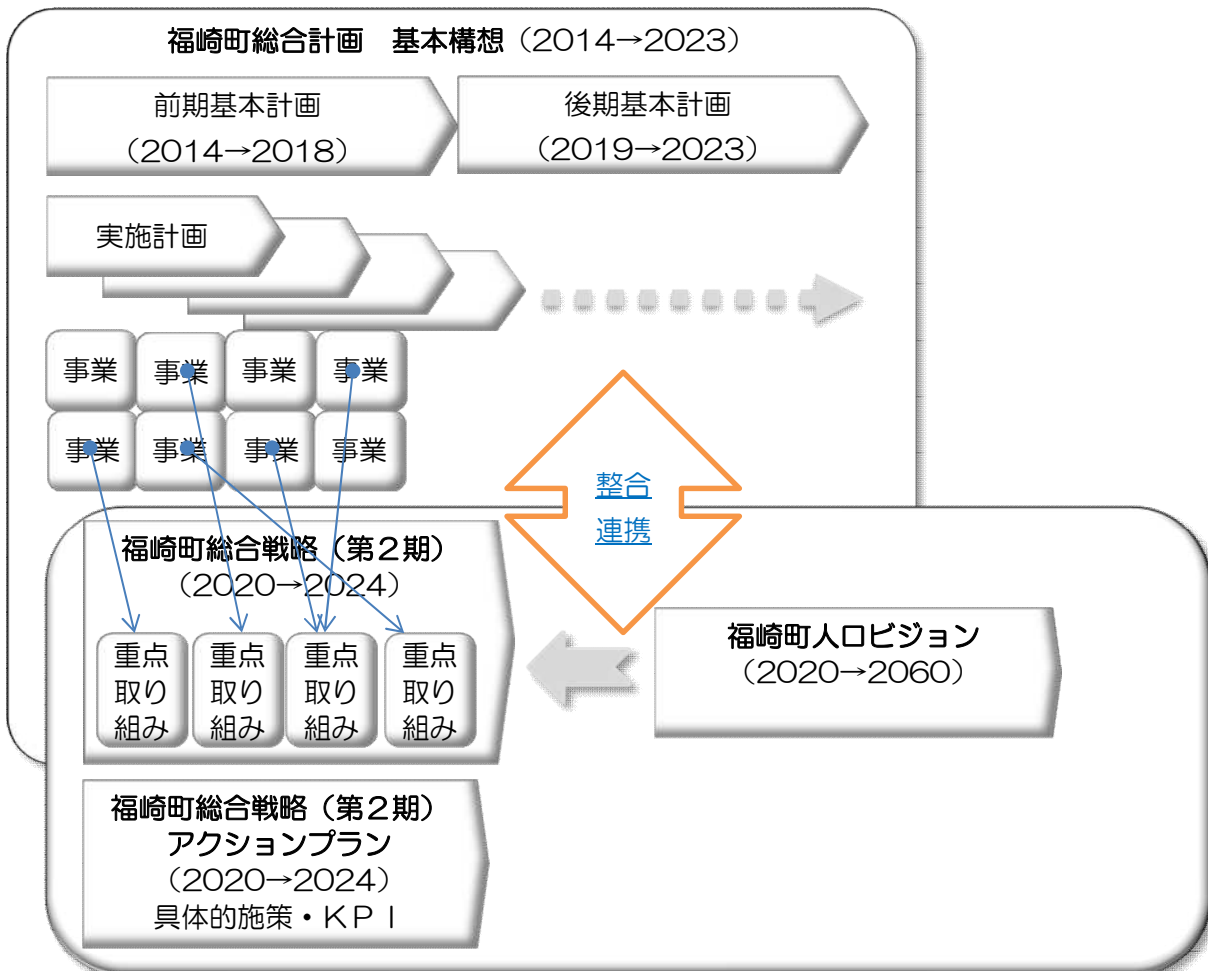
福崎町総合計画　基本構想（2014→2023）

前期基本計画
（2014→2018）

後期基本計画
（2019→2023）

実施計画

事業　事業　事業　事業
事業　事業　事業　事業

整合
連携

福崎町総合戦略（第２期）
（2020→2024）

重点取り組み　重点取り組み　重点取り組み　重点取り組み

福崎町人口ビジョン
（2020→2060）

福崎町総合戦略（第２期）
アクションプラン
（2020→2024）
具体的施策・ＫＰＩ